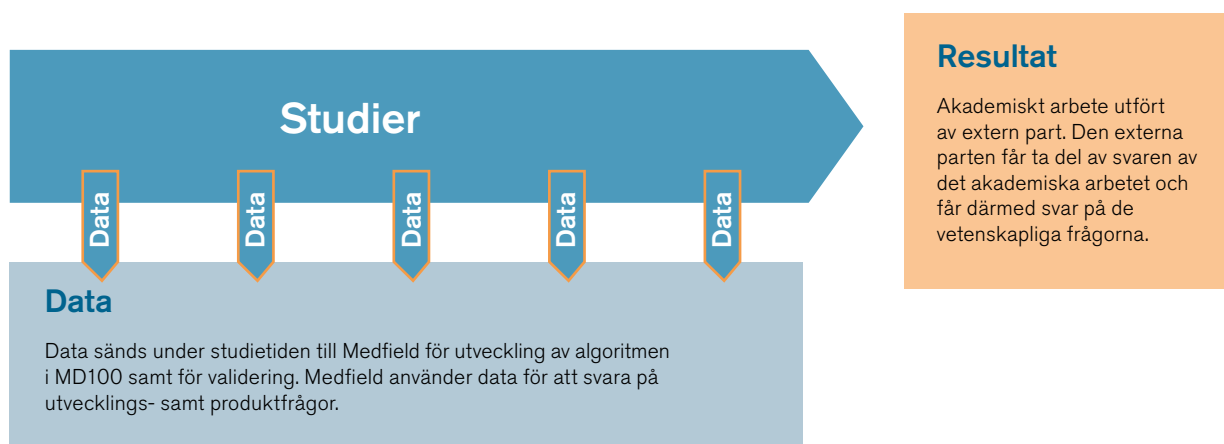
Studier

Data

Data

Data

Data

Data

Resultat

Akademiskt arbete utfört av extern part. Den externa parten får ta del av svaren av det akademiska arbetet och får därmed svar på de vetenskapliga frågorna.

Data

Data sänds under studietiden till Medfield för utveckling av algoritmen i MD100 samt för validering. Medfield använder data för att svara på utvecklings- samt produktfrågor.